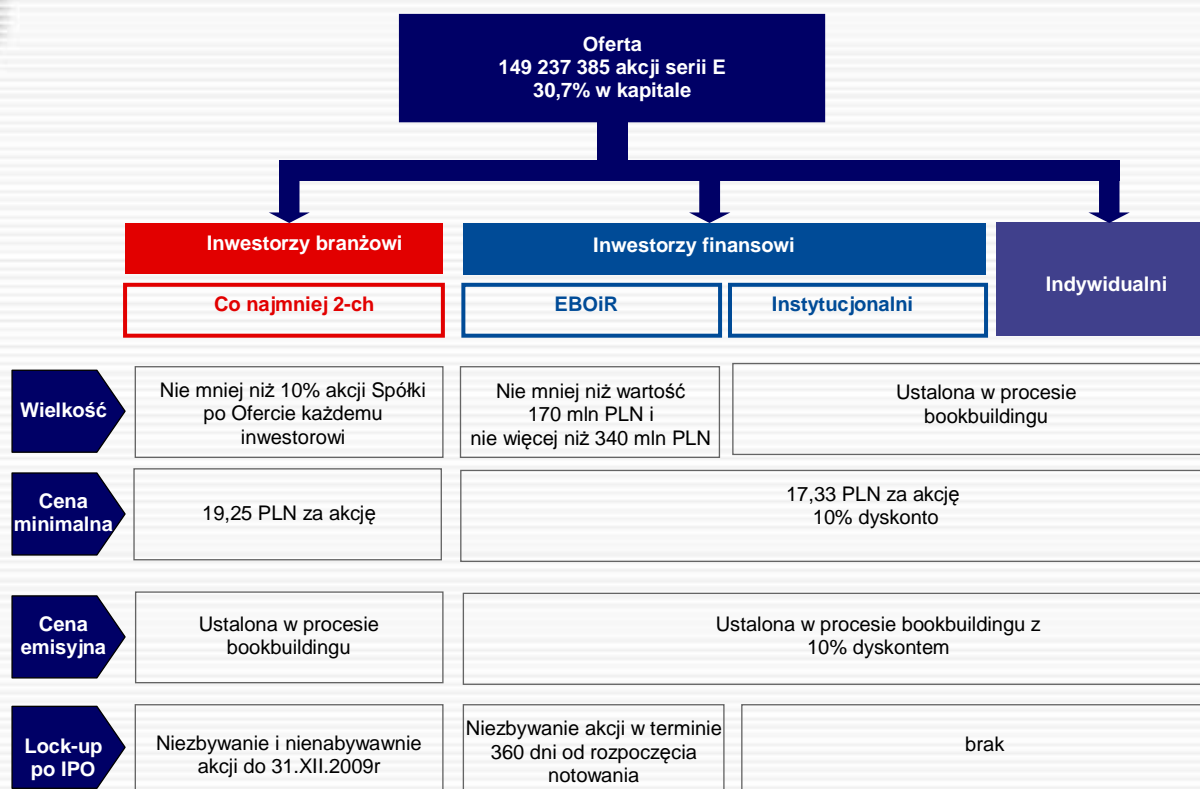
Oferta
149 237 385 akcji serii E
30,7% w kapitale

Inwestorzy branżowi

Inwestorzy finansowi

Indywidualni

Co najmniej 2-ch

EBOiR

Instytucjonalni

Wielkość

Nie mniej niż 10% akcji Spółki po Ofercie każdemu inwestorowi

Nie mniej niż wartość 170 mln PLN i nie więcej niż 340 mln PLN

Ustalona w procesie bookbuildingu

Cena minimalna

19,25 PLN za akcję

17,33 PLN za akcję
10% dyskonto

Cena emisyjna

Ustalona w procesie bookbuildingu

Ustalona w procesie bookbuildingu z 10% dyskontem

Lock-up po IPO

Niezbywanie i nienabywawnie akcji do 31.XII.2009r

Niezbywanie akcji w terminie 360 dni od rozpoczęcia notowania

brak